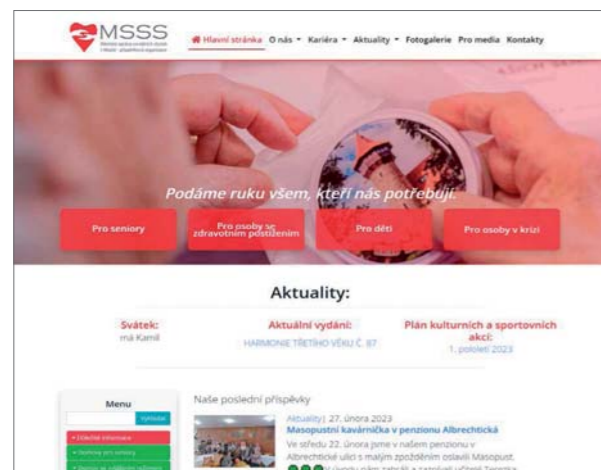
MSSS

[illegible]

Hlavní stránka O nás Kariéra Aktuality Fotogalerie Pro media Kontakty

Podáme ruku všem, kteří nás potřebují.

Pro seniory

Pro osoby se zdravotním postižením

Pro děti

Pro osoby v krizi

Aktuality:

Svátek:
má Kamil

Aktuální vydání:
HARMONIE TŘETÍHO VĚKU Č. 87

Plán kulturních a sportovních akcí:
1. pololetí 2023

Menu

Vyhledat

Naše poslední příspěvky

Aktuality | 27. února 2023
Masopustní kavárnička v penzionu Albrechtická

Ve středu 22. února jsme v našem penzionu v Albrechtické ulici s malým zpožděním oslavili Masopust. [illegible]